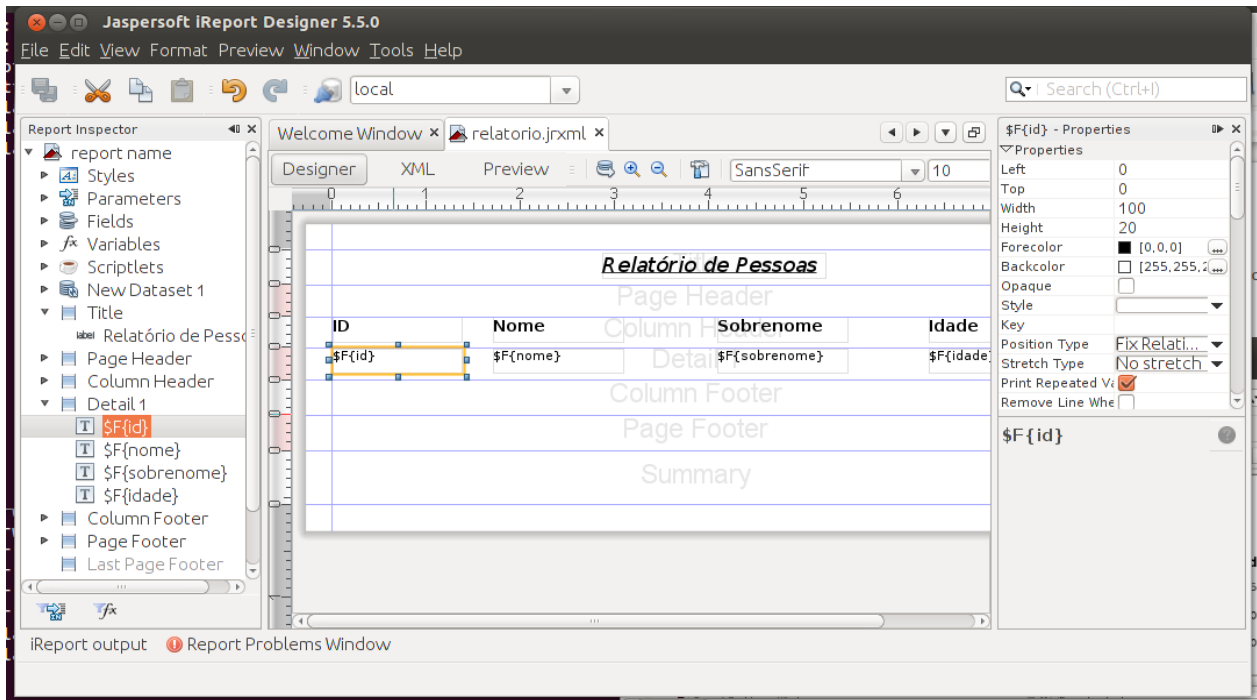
Jaspersoft iReport Designer 5.5.0

File Edit View Format Preview Window Tools Help

local

Search (Ctrl+I)

Report Inspector

report name
Styles
Parameters
Fields
Variables
Scriptlets
New Dataset 1
Title
label Relatório de Pesso
Page Header
Column Header
Detail 1
$F{id}
$F{nome}
$F{sobrenome}
$F{idade}
Column Footer
Page Footer
Last Page Footer

Welcome Window × relatorio.jrxml ×

Designer XML Preview

SansSerif 10

0 1 2 3 4 5 6

Relatório de Pessoas

Title

Page Header

ID Nome Sobrenome Idade

Column Header

$F{id} $F{nome} $F{sobrenome} $F{idade}

Detail 1

Column Footer

Page Footer

Summary

$F{id} - Properties

Properties

| | |
|---|---|
| Left | 0 |
| Top | 0 |
| Width | 100 |
| Height | 20 |
| Forecolor | [0,0,0] |
| Backcolor | [255,255,2 |
| Opaque | |
| Style | |
| Key | |
| Position Type | Fix Relati... |
| Stretch Type | No stretch |
| Print Repeated Va | |
| Remove Line Whe | |

$F{id}

iReport output Report Problems Window